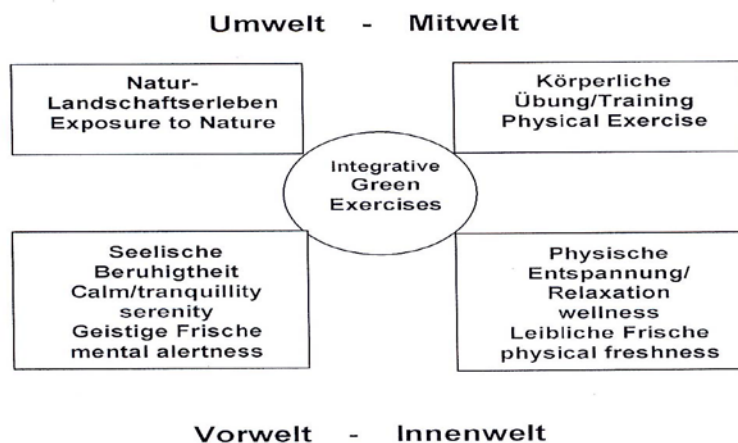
Umwelt - Mitwelt

Natur-Landschaftserleben
Exposure to Nature

Körperliche Übung/Training
Physical Exercise

Integrative Green Exercises

Seelische Beruhigtheit
Calm/tranquillity
serenity
Geistige Frische
mental alertness

Physische Entspannung/
Relaxation
wellness
Leibliche Frische
physical freshness

Vorwelt - Innenwelt